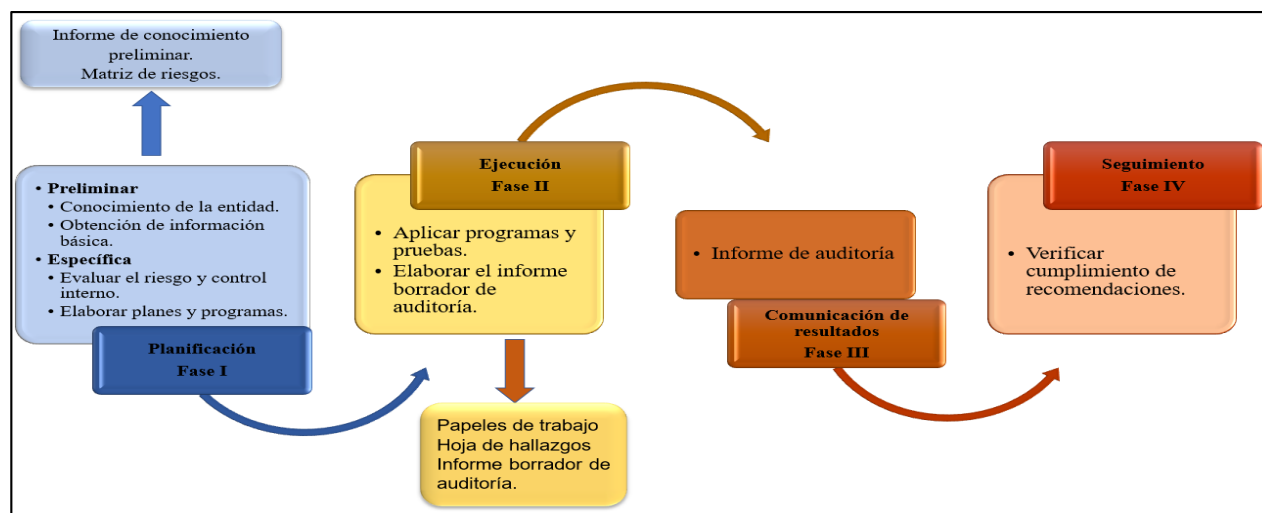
Informe de conocimiento preliminar.
Matriz de riesgos.

• **Preliminar**
• Conocimiento de la entidad.
• Obtención de información básica.
• **Específica**
• Evaluar el riesgo y control interno.
• Elaborar planes y programas.

**Planificación**
**Fase I**

**Ejecución**
**Fase II**

• Aplicar programas y pruebas.
• Elaborar el informe borrador de auditoría.

Papeles de trabajo
Hoja de hallazgos
Informe borrador de auditoría.

• Informe de auditoría

**Comunicación de resultados**
**Fase III**

**Seguimiento**
**Fase IV**

• Verificar cumplimiento de recomendaciones.